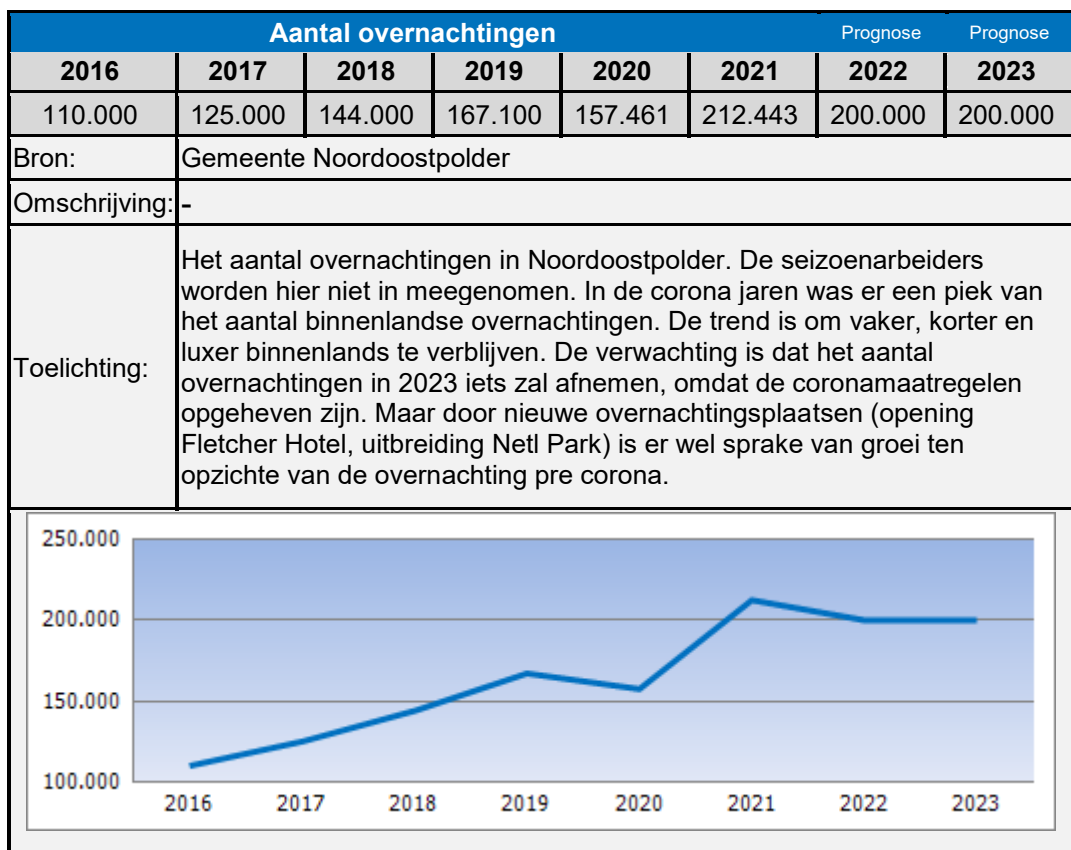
Aantal overnachtingen | Prognose | Prognose

| 2016 | 2017 | 2018 | 2019 | 2020 | 2021 | 2022 | 2023 |
|---|---|---|---|---|---|---|---|
| 110.000 | 125.000 | 144.000 | 167.100 | 157.461 | 212.443 | 200.000 | 200.000 |

| | |
|---|---|
| Bron: | Gemeente Noordoostpolder |
| Omschrijving: | - |
| Toelichting: | Het aantal overnachtingen in Noordoostpolder. De seizoenarbeiders worden hier niet in meegenomen. In de corona jaren was er een piek van het aantal binnenlandse overnachtingen. De trend is om vaker, korter en luxer binnenlands te verblijven. De verwachting is dat het aantal overnachtingen in 2023 iets zal afnemen, omdat de coronamaatregelen opgeheven zijn. Maar door nieuwe overnachtingsplaatsen (opening Fletcher Hotel, uitbreiding Netl Park) is er wel sprake van groei ten opzichte van de overnachting pre corona. |

250.000
200.000
150.000
100.000
2016 2017 2018 2019 2020 2021 2022 2023